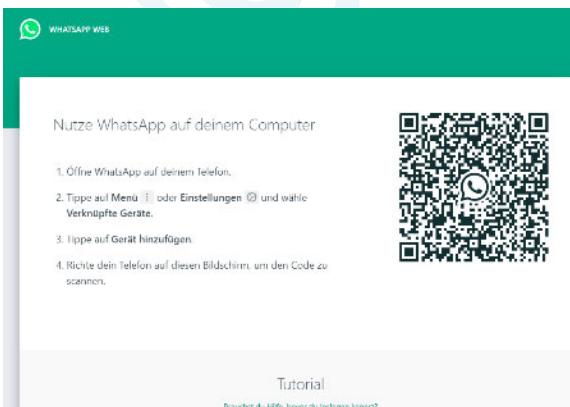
WHATSAPP WEB

Nutze WhatsApp auf deinem Computer

1. Öffne WhatsApp auf deinem Telefon.

2. Tippe auf Menü ⋮ oder Einstellungen ⚙ und wähle Verknüpfte Geräte.

3. Tippe auf Gerät hinzufügen.

4. Richte dein Telefon auf diesen Bildschirm, um den Code zu scannen.

Tutorial

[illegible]